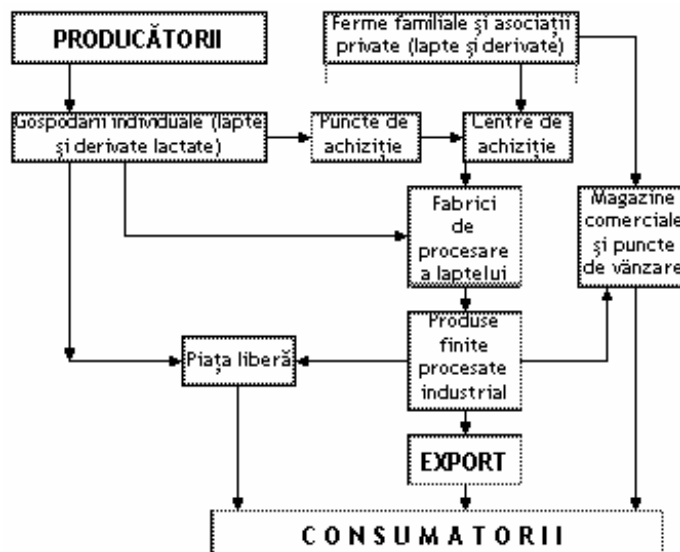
PRODUCĂTORII

Ferme familiale şi asociaţii private (lapte şi derivate)

Gospodarii individuale (lapte şi derivate lactate)

Puncte de achiziţie

Centre de achiziţie

Fabrici de procesare a laptelui

Magazine comerciale şi puncte de vânzare

Piaţa liberă

Produse finite procesate industrial

EXPORT

CONSUMATORII